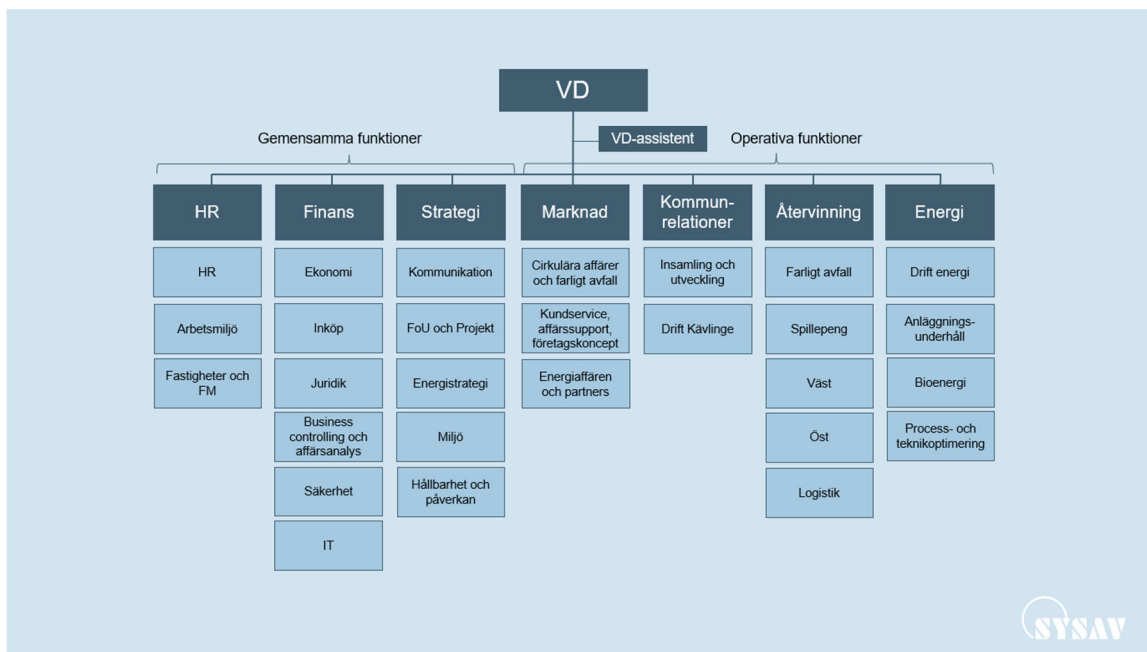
VD

VD-assistent

Gemensamma funktioner

Operativa funktioner

HR
HR
Arbetsmiljö
Fastigheter och FM

Finans
Ekonomi
Inköp
Juridik
Business controlling och affärsanalys
Säkerhet
IT

Strategi
Kommunikation
FoU och Projekt
Energistrategi
Miljö
Hållbarhet och påverkan

Marknad
Cirkulära affärer och farligt avfall
Kundservice, affärssupport, företagskoncept
Energiaffären och partners

Kommunrelationer
Insamling och utveckling
Drift Kävlinge

Återvinning
Farligt avfall
Spillepeng
Väst
Öst
Logistik

Energi
Drift energi
Anläggningsunderhåll
Bioenergi
Process- och teknikoptimering

SYSAV